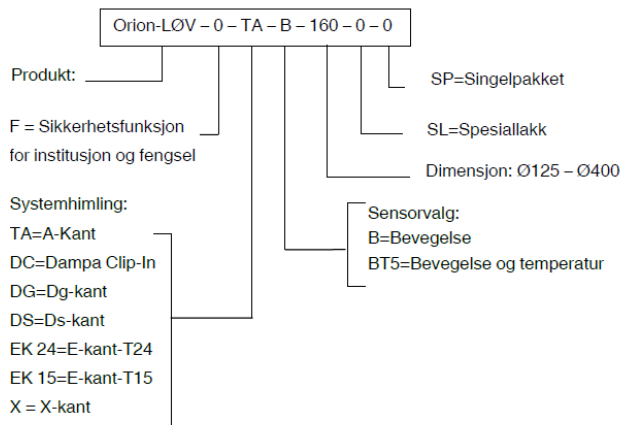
Orion-LØV – 0 – TA – B – 160 – 0 – 0

Produkt:

F = Sikkerhetsfunksjon for institusjon og fengsel

Systemhimling:
TA=A-Kant
DC=Dampa Clip-In
DG=Dg-kant
DS=Ds-kant
EK 24=E-kant-T24
EK 15=E-kant-T15
X = X-kant

SP=Singelpakket

SL=Spesiallakk

Dimensjon: Ø125 – Ø400

Sensorvalg:
B=Bevegelse
BT5=Bevegelse og temperatur